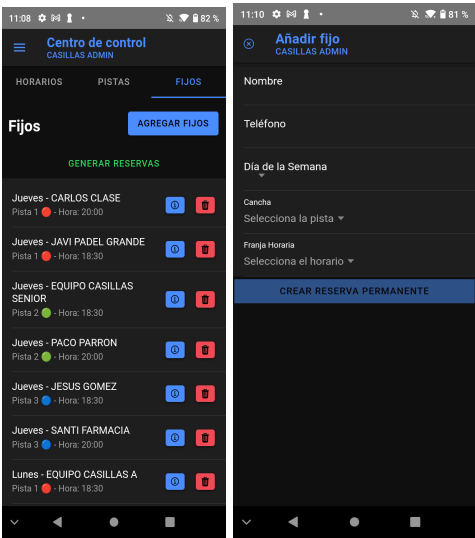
11:08 82 %

Centro de control
CASILLAS ADMIN

HORARIOS PISTAS FIJOS

Fijos

AGREGAR FIJOS

GENERAR RESERVAS

Jueves - CARLOS CLASE
Pista 1 - Hora: 20:00

Jueves - JAVI PADEL GRANDE
Pista 1 - Hora: 18:30

Jueves - EQUIPO CASILLAS SENIOR
Pista 2 - Hora: 18:30

Jueves - PACO PARRON
Pista 2 - Hora: 20:00

Jueves - JESUS GOMEZ
Pista 3 - Hora: 18:30

Jueves - SANTI FARMACIA
Pista 3 - Hora: 20:00

Lunes - EQUIPO CASILLAS A
Pista 1 - Hora: 18:30

11:10 81 %

Añadir fijo
CASILLAS ADMIN

Nombre

Teléfono

Día de la Semana

Cancha
Selecciona la pista

Franja Horaria
Selecciona el horario

CREAR RESERVA PERMANENTE